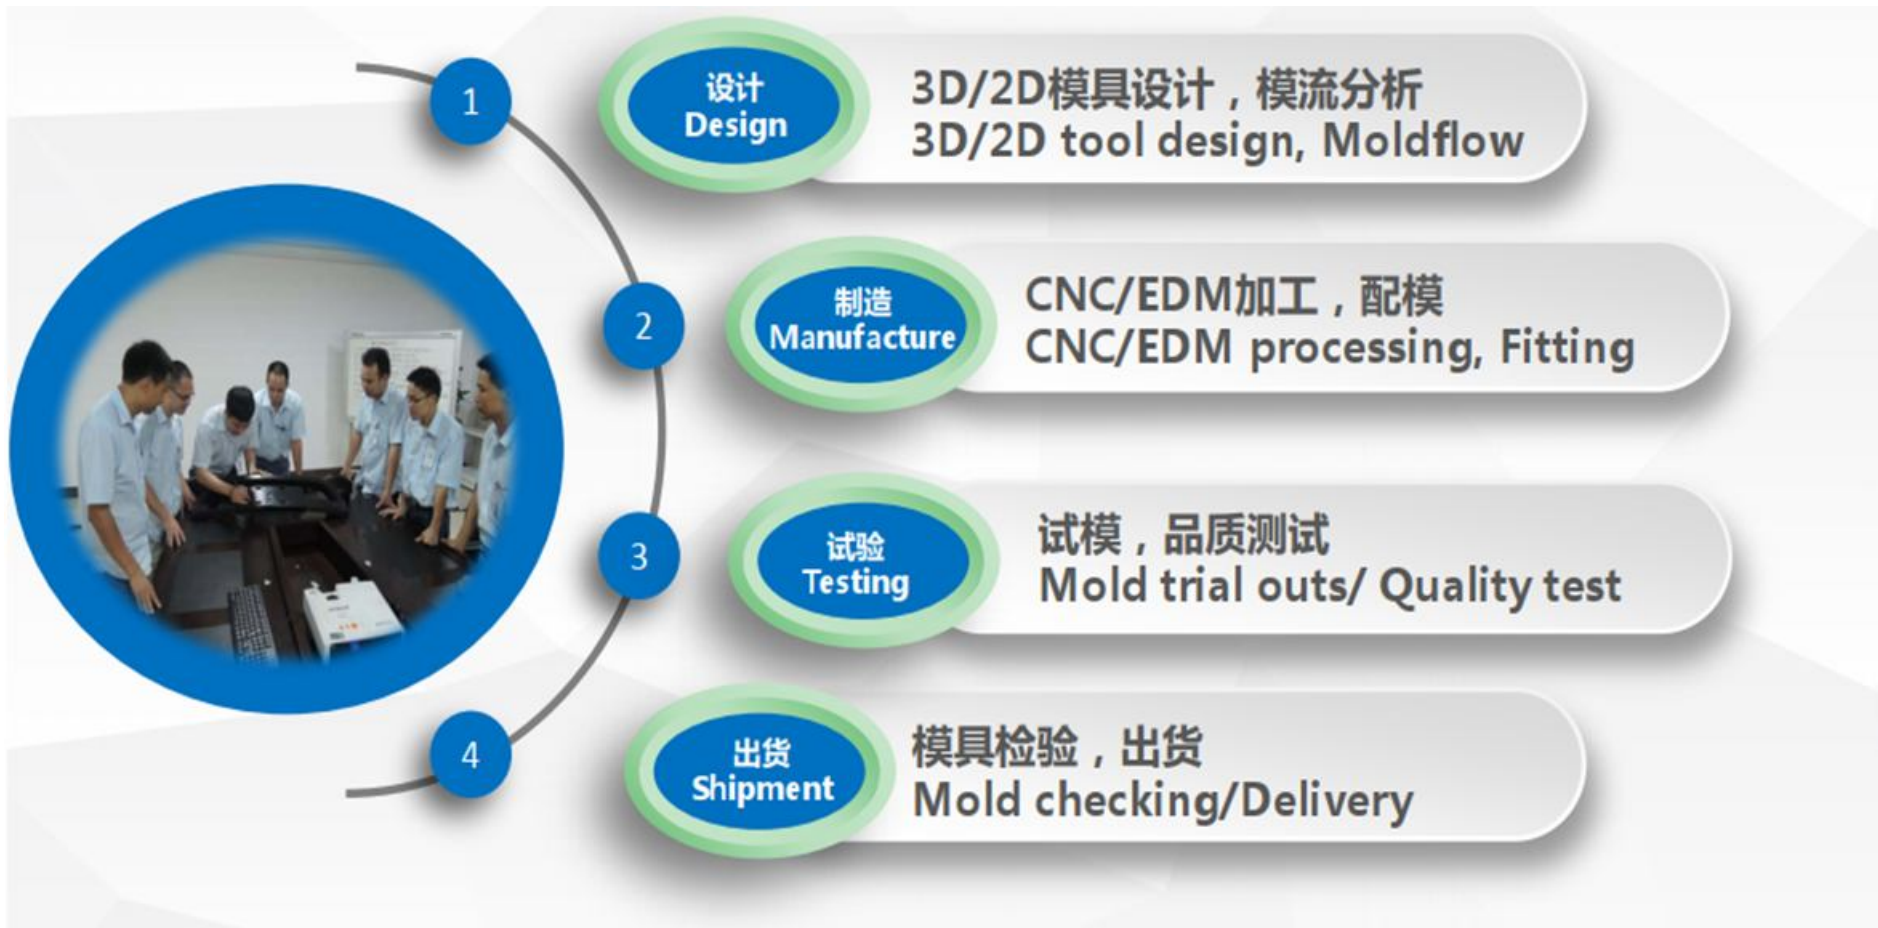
1

设计
Design

3D/2D模具设计，模流分析
3D/2D tool design, Moldflow

2

制造
Manufacture

CNC/EDM加工，配模
CNC/EDM processing, Fitting

3

试验
Testing

试模，品质测试
Mold trial outs/ Quality test

4

出货
Shipment

模具检验，出货
Mold checking/Delivery